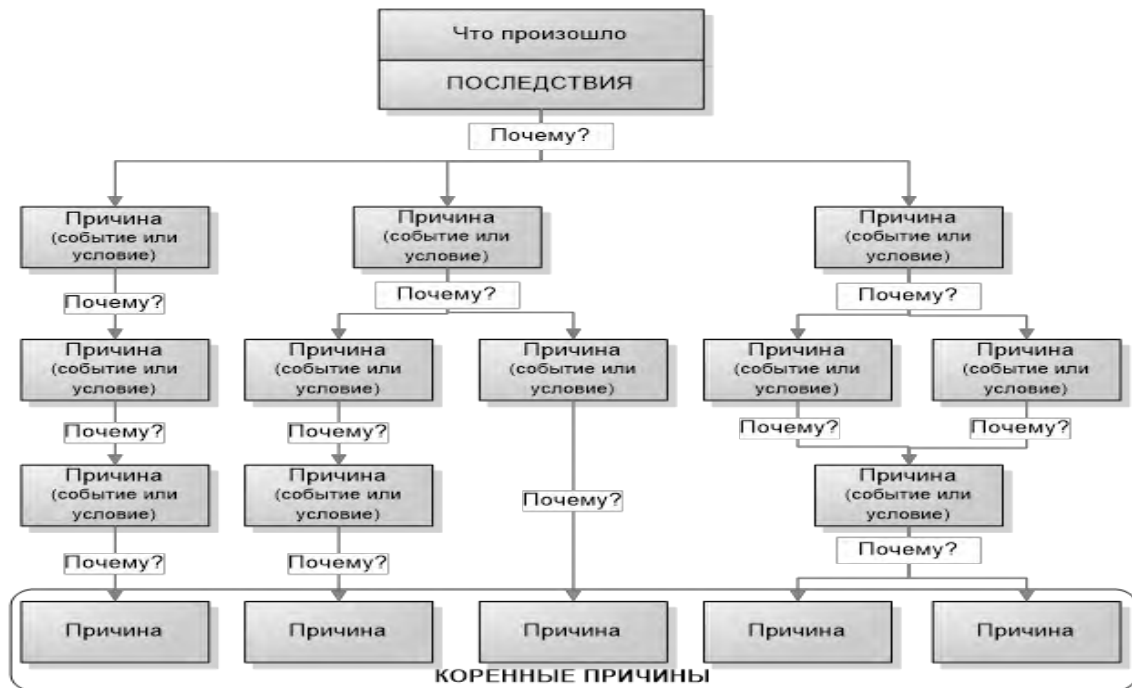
Что произошло

ПОСЛЕДСТВИЯ

Почему?

Причина (событие или условие)

Причина (событие или условие)

Причина (событие или условие)

Почему?

Почему?

Почему?

Причина (событие или условие)

Причина (событие или условие)

Причина (событие или условие)

Причина (событие или условие)

Причина (событие или условие)

Почему?

Почему?

Почему?

Почему?

Причина (событие или условие)

Причина (событие или условие)

Причина (событие или условие)

Почему?

Почему?

Почему?

Почему?

Причина

Причина

Причина

Причина

Причина

КОРЕННЫЕ ПРИЧИНЫ